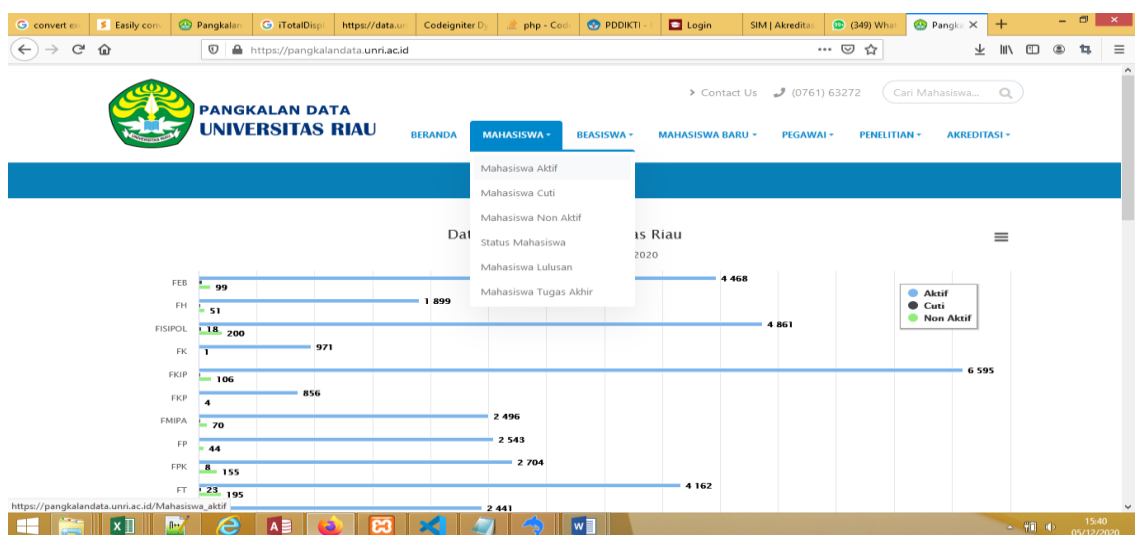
G convert ex | Easily conv | Pangkalan | G iTotalDisp | https://data.u | Codeigniter D | php - Cod | PDDIKTI | Login | SIM | Akreditas | (349) Wha | Pangka ×

https://pangkalandata.unri.ac.id

PANGKALAN DATA
UNIVERSITAS RIAU

> Contact Us (0761) 63272 Cari Mahasiswa...

BERANDA MAHASISWA ▾ BEASISWA ▾ MAHASISWA BARU ▾ PEGAWAI ▾ PENELITIAN ▾ AKREDITASI ▾

Mahasiswa Aktif
Mahasiswa Cuti
Mahasiswa Non Aktif
Status Mahasiswa
Mahasiswa Lulusan
Mahasiswa Tugas Akhir

Dat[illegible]as Riau
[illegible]2020

Aktif
Cuti
Non Aktif

FEB 4 468 99
FH 1 899 51
FISIPOL 18 200 4 861
FK 971 1
FKIP 6 595 106
FKP 856 4
FMIPA 2 496 70
FP 2 543 44
FPK 2 704 8 155
FT 4 162 23 195
2 441

https://pangkalandata.unri.ac.id/Mahasiswa_aktif

15:40
05/12/2020